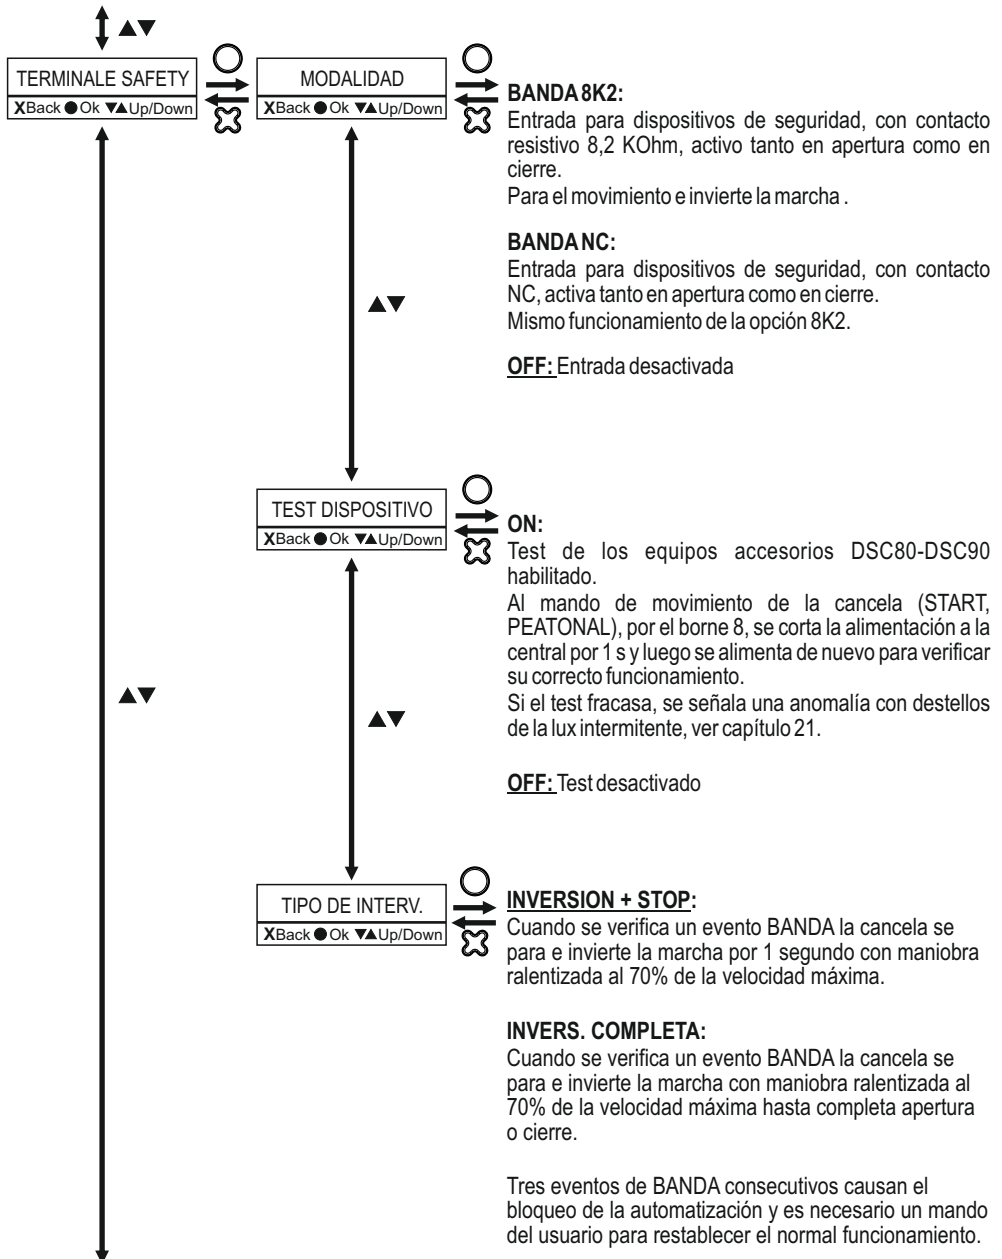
▲▼

TERMINALE SAFETY
XBack ● Ok ▼▲Up/Down

MODALIDAD
XBack ● Ok ▼▲Up/Down

**BANDA 8K2:**
Entrada para dispositivos de seguridad, con contacto resistivo 8,2 KOhm, activo tanto en apertura como en cierre.
Para el movimiento e invierte la marcha .

**BANDA NC:**
Entrada para dispositivos de seguridad, con contacto NC, activa tanto en apertura como en cierre.
Mismo funcionamiento de la opción 8K2.

**OFF:** Entrada desactivada

▲▼

TEST DISPOSITIVO
XBack ● Ok ▼▲Up/Down

**ON:**
Test de los equipos accesorios DSC80-DSC90 habilitado.
Al mando de movimiento de la cancela (START, PEATONAL), por el borne 8, se corta la alimentación a la central por 1 s y luego se alimenta de nuevo para verificar su correcto funcionamiento.
Si el test fracasa, se señala una anomalía con destellos de la lux intermitente, ver capítulo 21.

**OFF:** Test desactivado

▲▼

▲▼

TIPO DE INTERV.
XBack ● Ok ▼▲Up/Down

**INVERSION + STOP:**
Cuando se verifica un evento BANDA la cancela se para e invierte la marcha por 1 segundo con maniobra ralentizada al 70% de la velocidad máxima.

**INVERS. COMPLETA:**
Cuando se verifica un evento BANDA la cancela se para e invierte la marcha con maniobra ralentizada al 70% de la velocidad máxima hasta completa apertura o cierre.

Tres eventos de BANDA consecutivos causan el bloqueo de la automatización y es necesario un mando del usuario para restablecer el normal funcionamiento.